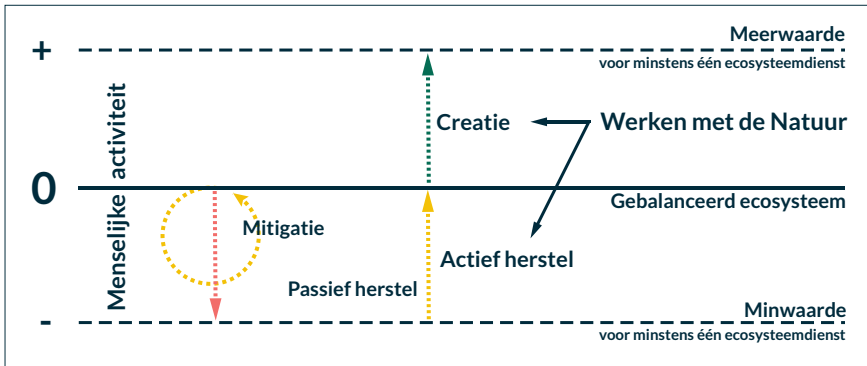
+

Meerwaarde
voor minstens één ecosysteemdienst

Menselijke activiteit

Creatie

Werken met de Natuur

0

Gebalanceerd ecosysteem

Mitigatie

Actief herstel

Passief herstel

-

Minwaarde
voor minstens één ecosysteemdienst